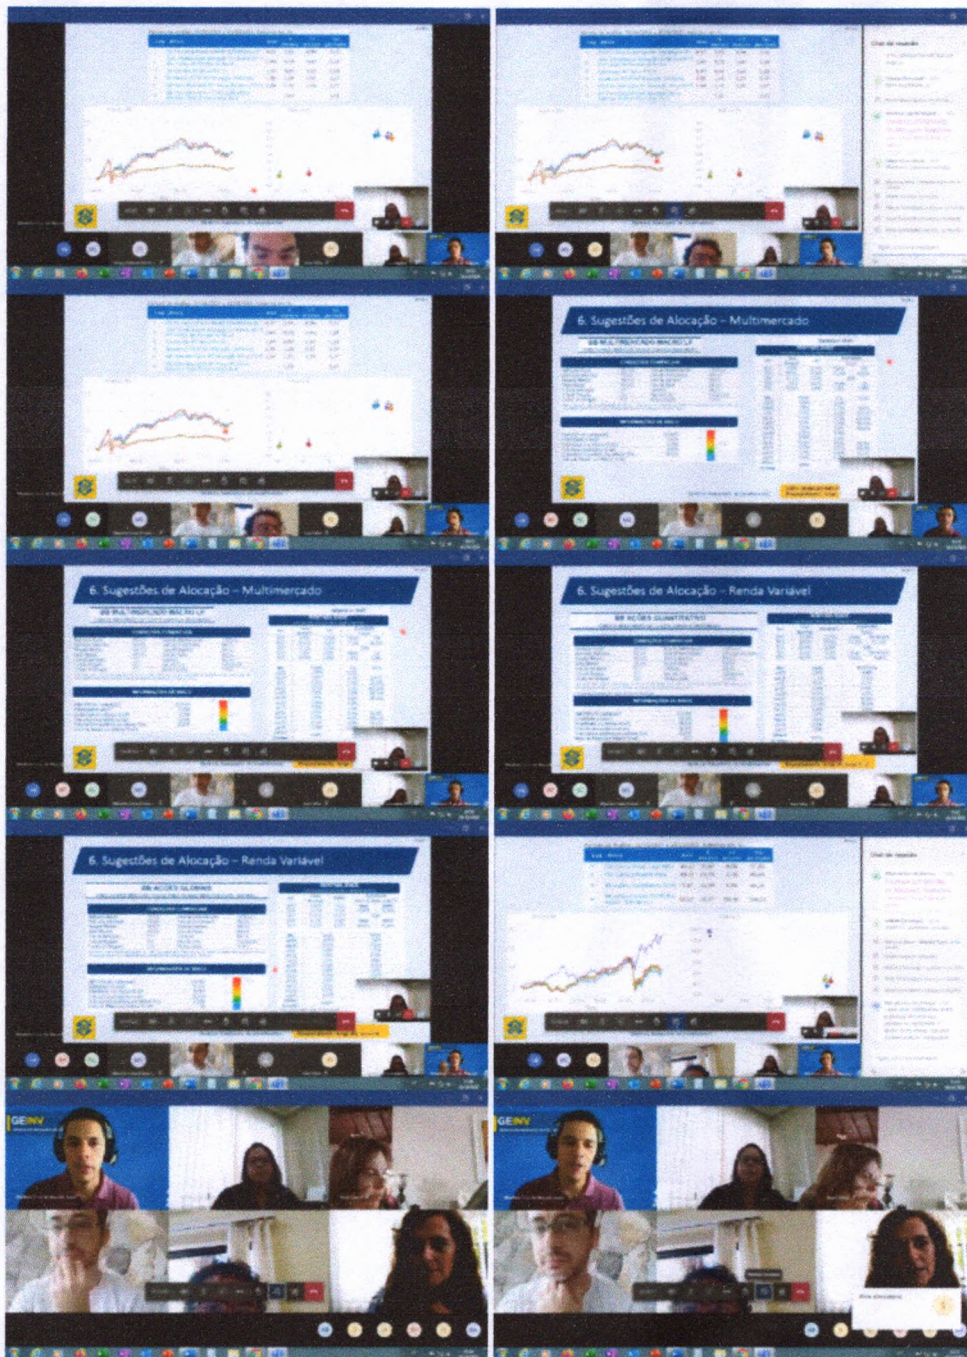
6. Sugestões de Alocação – Multimercado

BB MULTIMERCADO MACRO LP

6. Sugestões de Alocação – Multimercado

6. Sugestões de Alocação – Renda Variável

BB AÇÕES QUANTITATIVO

6. Sugestões de Alocação – Renda Variável

BB AÇÕES GLOBAIS

Chat da reunião

GEINV

GEINV